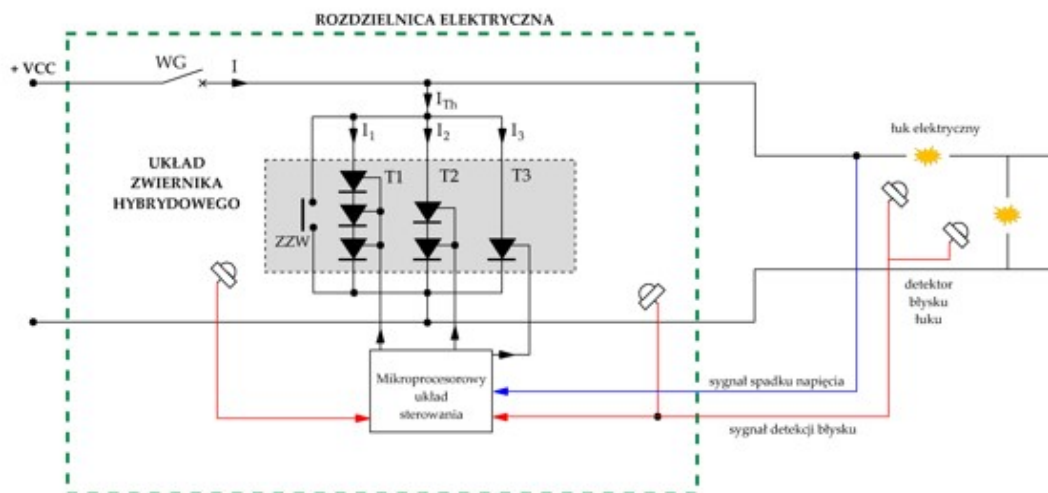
ROZDZIELNICA ELEKTRYCZNA

+ VCC

WG

I

$I_{Th}$

$I_1$

$I_2$

$I_3$

UKŁAD ZWIERNIKA HYBRYDOWEGO

T1

T2

T3

ZZW

łuk elektryczny

detektor błysku łuku

Mikroprocesorowy układ sterowania

sygnał spadku napięcia

sygnał detekcji błysku